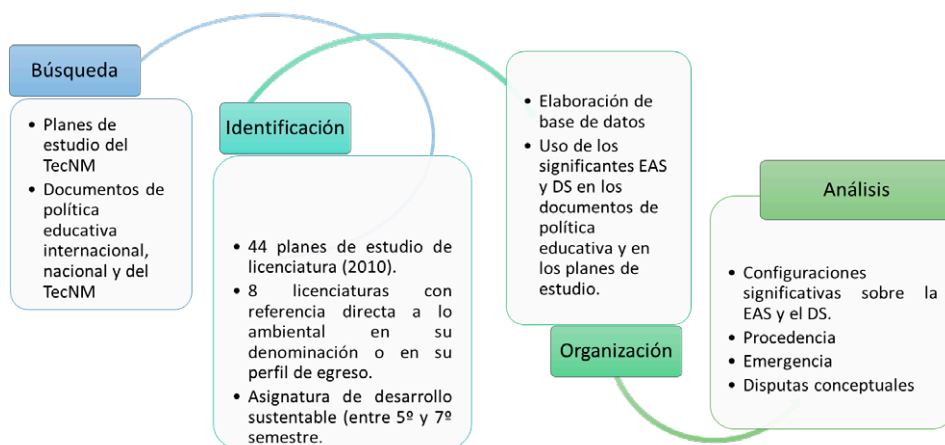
Búsqueda

- Planes de estudio del TecNM
- Documentos de política educativa internacional, nacional y del TecNM

Identificación

- 44 planes de estudio de licenciatura (2010).
- 8 licenciaturas con referencia directa a lo ambiental en su denominación o en su perfil de egreso.
- Asignatura de desarrollo sustentable (entre 5º y 7º semestre.

- Elaboración de base de datos
- Uso de los significantes EAS y DS en los documentos de política educativa y en los planes de estudio.

Organización

Análisis

- Configuraciones significativas sobre la EAS y el DS.
- Procedencia
- Emergencia
- Disputas conceptuales